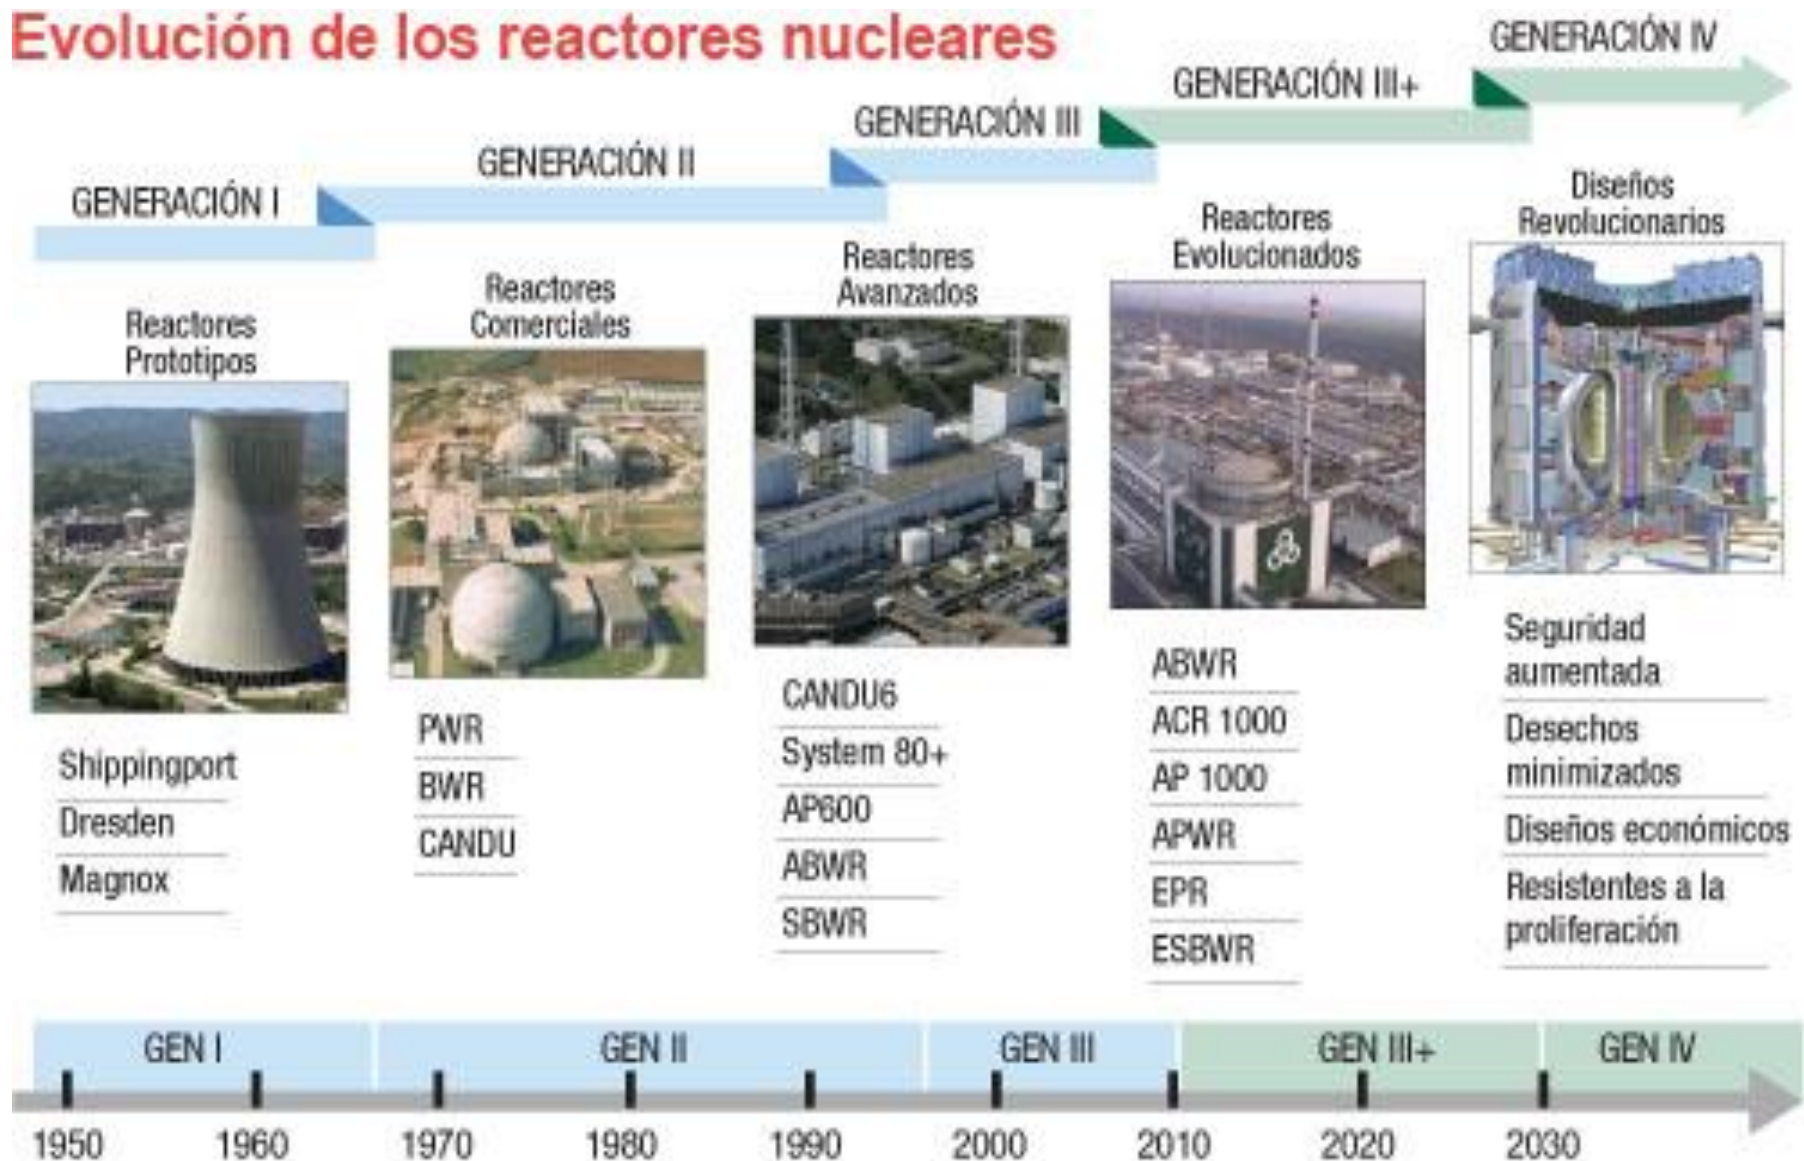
Evolución de los reactores nucleares

GENERACIÓN I

GENERACIÓN II

GENERACIÓN III

GENERACIÓN III+

GENERACIÓN IV

Reactores Prototipos

Shippingport
Dresden
Magnox

Reactores Comerciales

PWR
BWR
CANDU

Reactores Avanzados

CANDU6
System 80+
AP600
ABWR
SBWR

Reactores Evolucionados

ABWR
ACR 1000
AP 1000
APWR
EPR
ESBWR

Diseños Revolucionarios

Seguridad aumentada
Desechos minimizados
Diseños económicos
Resistentes a la proliferación

| GEN I | GEN II | GEN III | GEN III+ | GEN IV |
|---|---|---|---|---|

1950 1960 1970 1980 1990 2000 2010 2020 2030